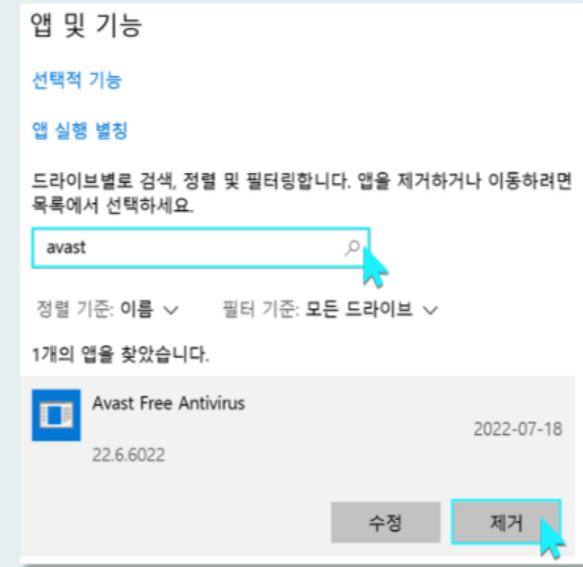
앱 및 기능

선택적 기능

앱 실행 별칭

드라이브별로 검색, 정렬 및 필터링합니다. 앱을 제거하거나 이동하려면 목록에서 선택하세요.

avast

정렬 기준: 이름 ∨　　필터 기준: 모든 드라이브 ∨

1개의 앱을 찾았습니다.

Avast Free Antivirus
2022-07-18
22.6.6022

수정　제거